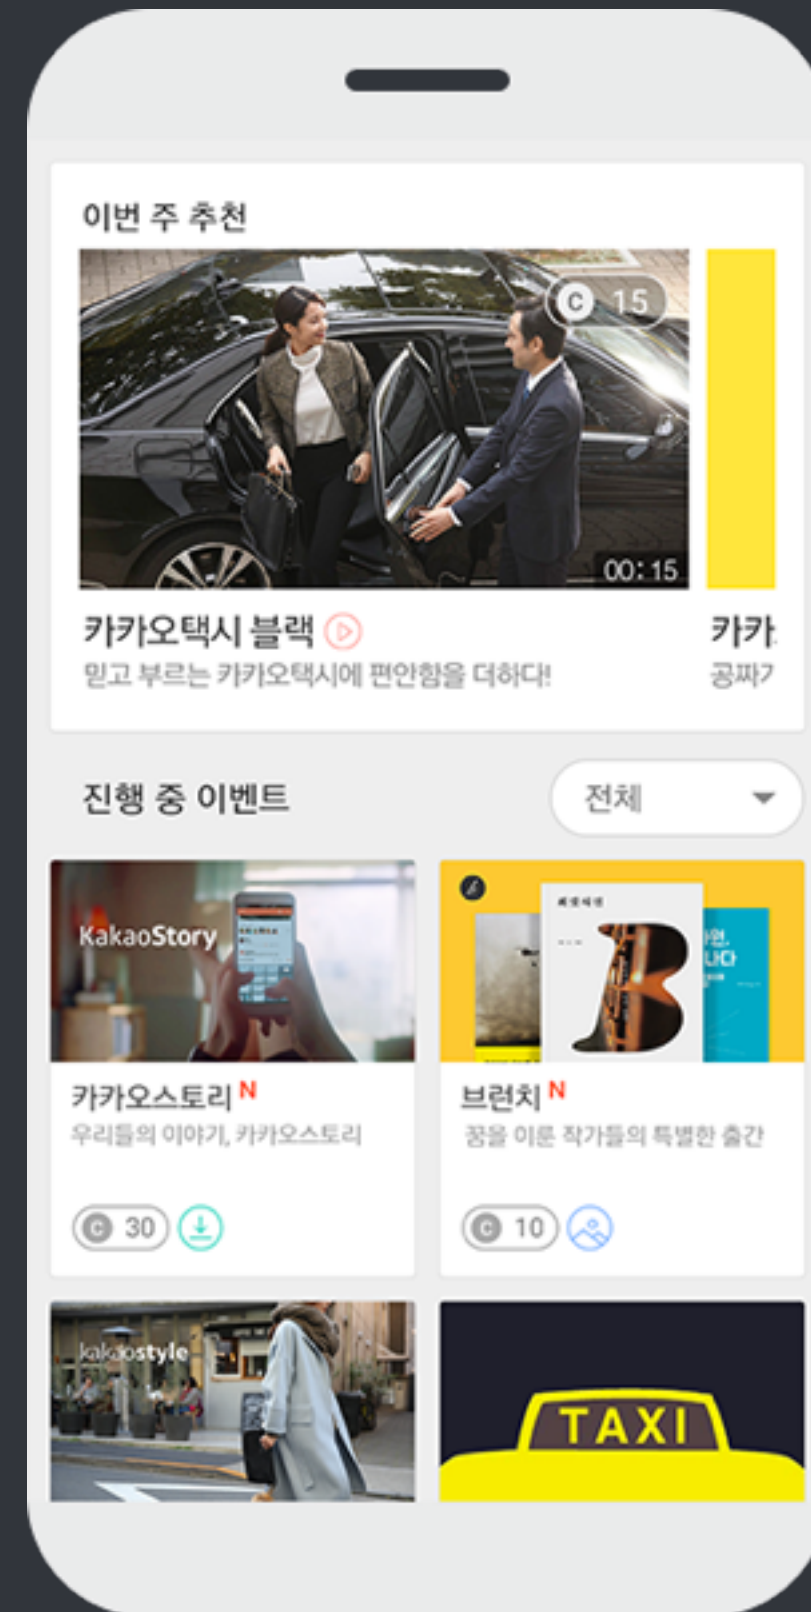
이번 주 추천

C 15

00:15

카카오택시 블랙

믿고 부르는 카카오택시에 편안함을 더하다!

카카

공짜

진행 중 이벤트

전체

KakaoStory

카카오스토리 N

우리들의 이야기, 카카오스토리

C 30

브런치 N

꿈을 이룬 작가들의 특별한 출간

C 10

kakaostyle

TAXI